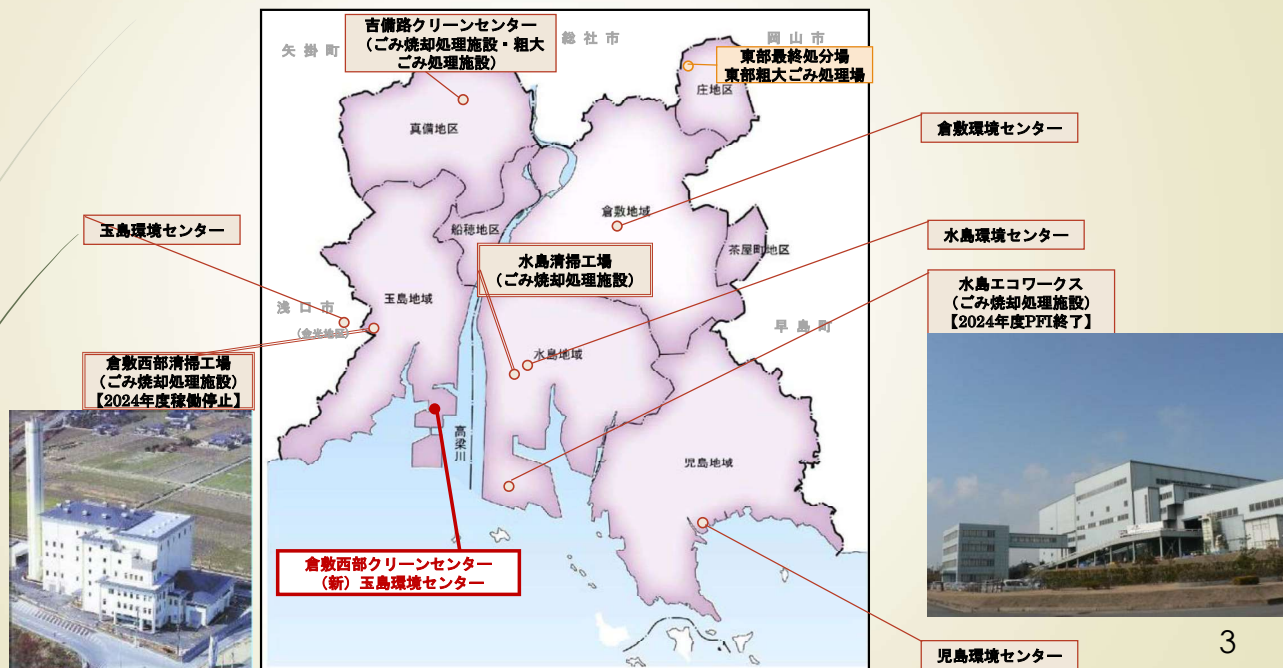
吉備路クリーンセンター
（ごみ焼却処理施設・粗大ごみ処理施設）

矢掛町

総社市

岡山市

東部最終処分場
東部粗大ごみ処理場

庄地区

倉敷環境センター

真備地区

倉敷地域

玉島環境センター

船穂地区

水島環境センター

水島清掃工場
（ごみ焼却処理施設）

茶屋町地区

水島エコワークス
（ごみ焼却処理施設）
【2024年度PFI終了】

浅口市

玉島地域

早島町

（金光地区）

倉敷西部清掃工場
（ごみ焼却処理施設）
【2024年度稼働停止】

水島地域

高梁川

児島地域

倉敷西部クリーンセンター
（新）玉島環境センター

児島環境センター

3